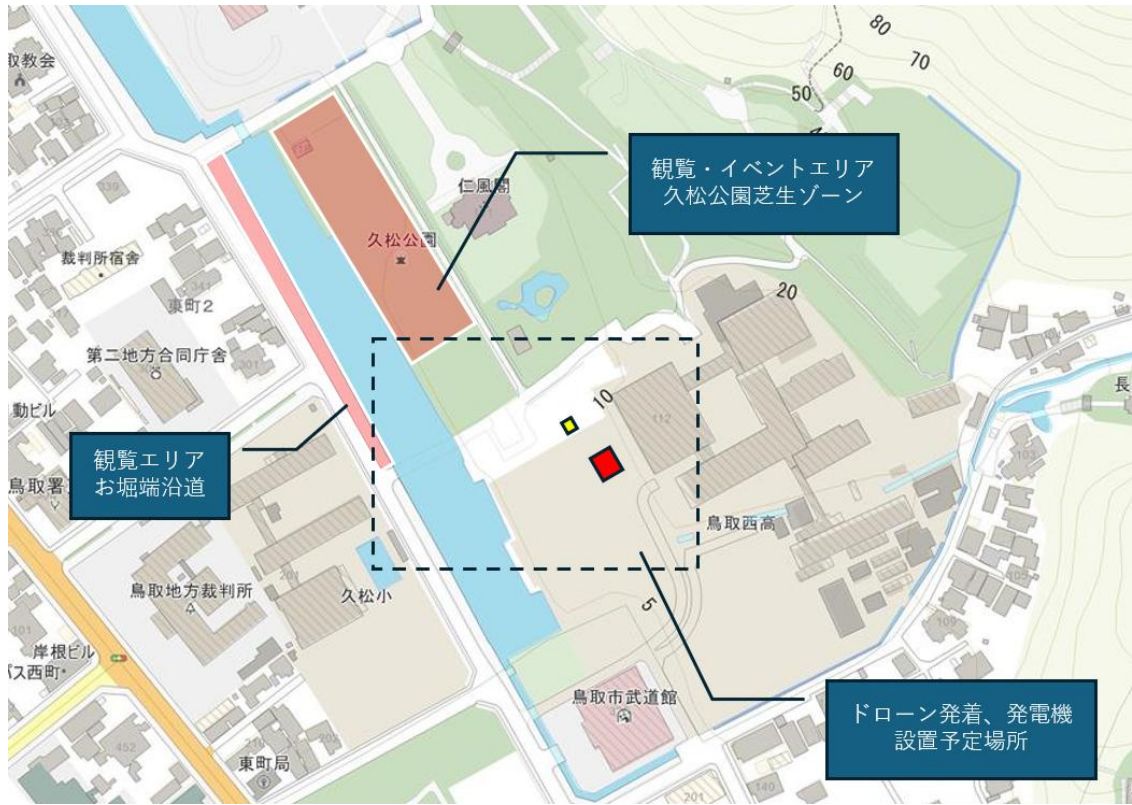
観覧・イベントエリア
久松公園芝生ゾーン

観覧エリア
お堀端沿道

ドローン発着、発電機
設置予定場所

80
70
60
50
20
10
5

取教会
仁風閣
久松公園
裁判所宿舎
東町2
第二地方合同庁舎
動ビル
鳥取署
鳥取西高
長
鳥取地方裁判所
久松小
岸根ビル
バス西町
鳥取市武道館
東町局
112
101
103
109
140
201
205
207
301
341
452